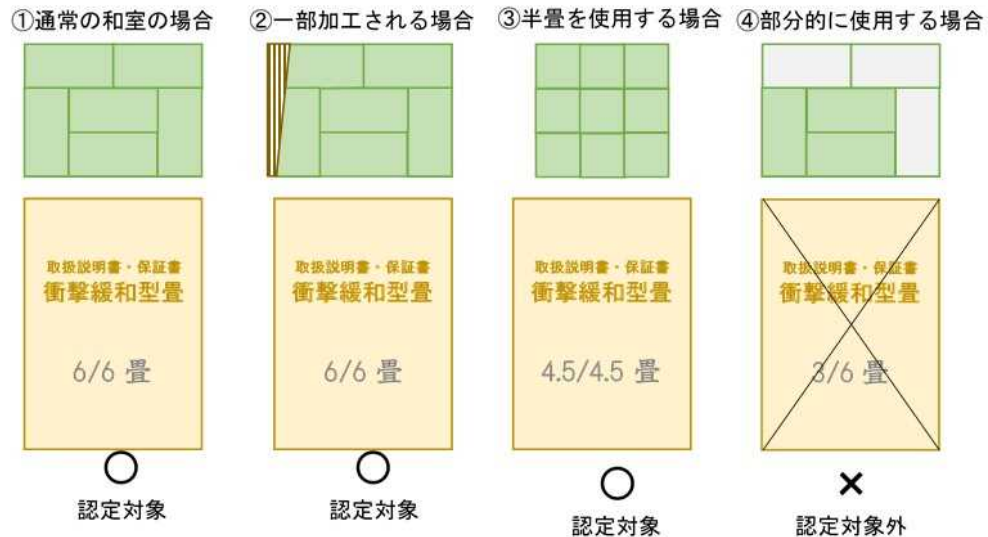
①通常の和室の場合

取扱説明書・保証書
衝撃緩和型畳

6/6 畳

○

認定対象

②一部加工される場合

取扱説明書・保証書
衝撃緩和型畳

6/6 畳

○

認定対象

③半畳を使用する場合

取扱説明書・保証書
衝撃緩和型畳

4.5/4.5 畳

○

認定対象

④部分的に使用する場合

取扱説明書・保証書
衝撃緩和型畳

3/6 畳

×

認定対象外